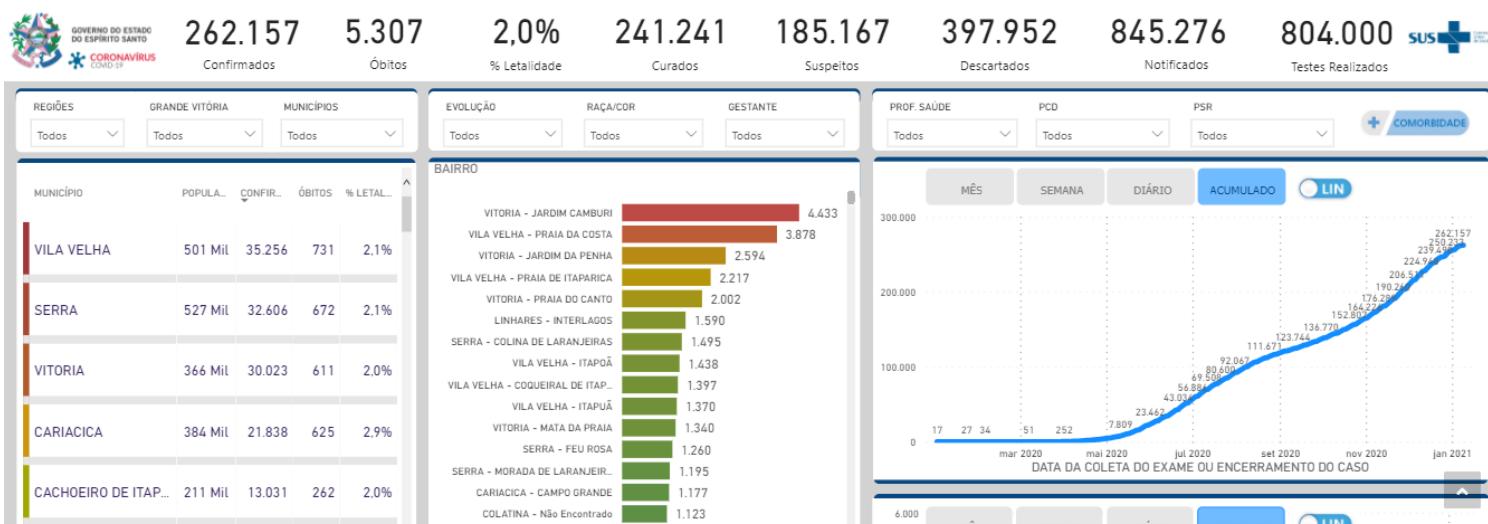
GOVERNO DO ESTADO DO ESPÍRITO SANTO
CORONAVÍRUS COVID-19

262.157 Confirmados
5.307 Óbitos
2,0% % Letalidade
241.241 Curados
185.167 Suspeitos
397.952 Descartados
845.276 Notificados
804.000 Testes Realizados

SUS

REGIÕES Todos
GRANDE VITÓRIA Todos
MUNICÍPIOS Todos
EVOLUÇÃO Todos
RAÇA/COR Todos
GESTANTE Todos
PROF. SAÚDE Todos
PCD Todos
PSR Todos
COMORBIDADE

| MUNICÍPIO | POPULA... | CONFIR... | ÓBITOS | % LETAL... |
|---|---|---|---|---|
| VILA VELHA | 501 Mil | 35.256 | 731 | 2,1% |
| SERRA | 527 Mil | 32.606 | 672 | 2,1% |
| VITORIA | 366 Mil | 30.023 | 611 | 2,0% |
| CARIACICA | 384 Mil | 21.838 | 625 | 2,9% |
| CACHOEIRO DE ITAP... | 211 Mil | 13.031 | 262 | 2,0% |

BAIRRO
VITORIA - JARDIM CAMBURI 4.433
VILA VELHA - PRAIA DA COSTA 3.878
VITORIA - JARDIM DA PENHA 2.594
VILA VELHA - PRAIA DE ITAPARICA 2.217
VITORIA - PRAIA DO CANTO 2.002
LINHARES - INTERLAGOS 1.590
SERRA - COLINA DE LARANJEIRAS 1.495
VILA VELHA - ITAPOÃ 1.438
VILA VELHA - COQUEIRAL DE ITAP... 1.397
VILA VELHA - ITAPUÃ 1.370
VITORIA - MATA DA PRAIA 1.340
SERRA - FEU ROSA 1.260
SERRA - MORADA DE LARANJEIR... 1.195
CARIACICA - CAMPO GRANDE 1.177
COLATINA - Não Encontrado 1.123

MÊS
SEMANA
DIÁRIO
ACUMULADO
LIN

300.000
200.000
100.000
0
17 27 34 51 252 7.809 23.462 43.034 56.884 69.506 80.600 92.067 111.671 123.744 136.770 152.803 164.22 176.28 190.26 206.51 224.96 239.49 250.232 262.157
mar 2020 mai 2020 jul 2020 set 2020 nov 2020 jan 2021
DATA DA COLETA DO EXAME OU ENCERRAMENTO DO CASO

6.000
LIN